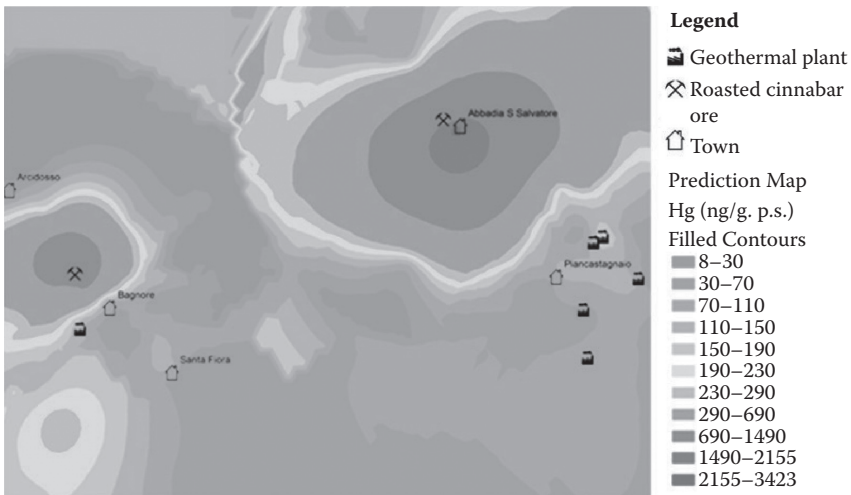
Abbadia S Salvatore

Arcidosso

Bagnore

Santa Fiora

Piancastagnaio

Legend

Geothermal plant

Roasted cinnabar ore

Town

Prediction Map

Hg (ng/g. p.s.)

Filled Contours

8–30
30–70
70–110
110–150
150–190
190–230
230–290
290–690
690–1490
1490–2155
2155–3423